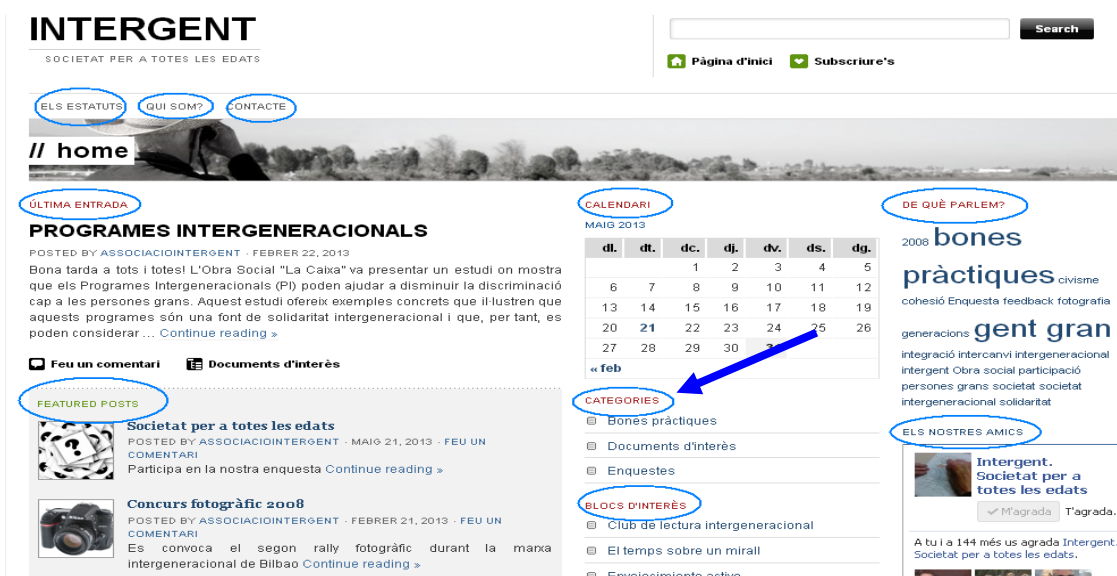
INTERGENT

SOCIETAT PER A TOTES LES EDATS

Search

Pàgina d'inici Subscriure's

ELS ESTATUTS QUI SOM? CONTACTE

// home

ÚLTIMA ENTRADA

PROGRAMES INTERGENERACIONALS

POSTED BY ASSOCIACIOINTERGENT · FEBRER 22, 2013

Bona tarda a tots i totes! L'Obra Social "La Caixa" va presentar un estudi on mostra que els Programes Intergeneracionals (PI) poden ajudar a disminuir la discriminació cap a les persones grans. Aquest estudi ofereix exemples concrets que il·lustren que aquests programes són una font de solidaritat intergeneracional i que, per tant, es poden considerar … Continue reading »

Feu un comentari Documents d'interès

FEATURED POSTS

Societat per a totes les edats

POSTED BY ASSOCIACIOINTERGENT · MAIG 21, 2013 · FEU UN COMENTARI

Participa en la nostra enquesta Continue reading »

Concurs fotogràfic 2008

POSTED BY ASSOCIACIOINTERGENT · FEBRER 21, 2013 · FEU UN COMENTARI

Es convoca el segon rally fotogràfic durant la marxa intergeneracional de Bilbao Continue reading »

CALENDARI

MAIG 2013

| dl. | dt. | dc. | dj. | dv. | ds. | dg. |
|---|---|---|---|---|---|---|
| | | 1 | 2 | 3 | 4 | 5 |
| 6 | 7 | 8 | 9 | 10 | 11 | 12 |
| 13 | 14 | 15 | 16 | 17 | 18 | 19 |
| 20 | 21 | 22 | 23 | 24 | 25 | 26 |
| 27 | 28 | 29 | 30 | 31 | | |

« feb

CATEGORIES

Bones pràctiques

Documents d'interès

Enquestes

BLOCS D'INTERÈS

Club de lectura intergeneracional

El temps sobre un mirall

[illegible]

DE QUÈ PARLEM?

2008 bones pràctiques civisme cohesió Enquesta feedback fotografia generacions gent gran integració intercanvi intergeneracional intergent Obra social participació persones grans societat societat intergeneracional solidaritat

ELS NOSTRES AMICS

Intergent. Societat per a totes les edats

M'agrada T'agrada.

A tu i a 144 més us agrada Intergent. Societat per a totes les edats.